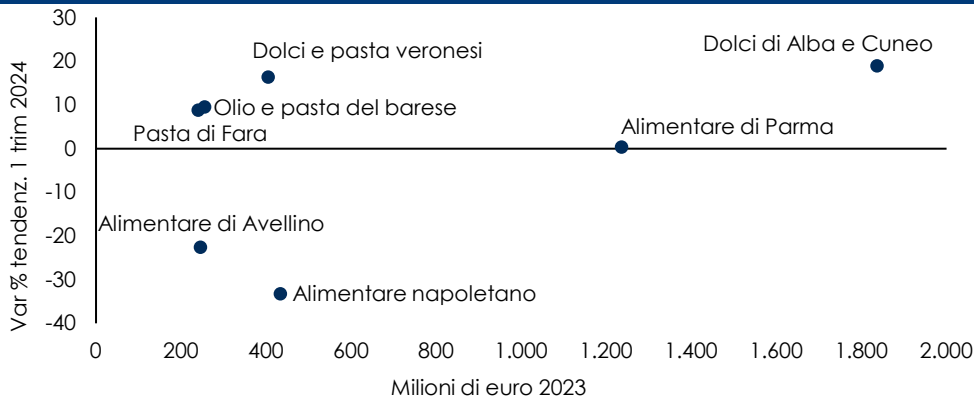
Var % tendenz. 1 trim 2024

30
20
10
0
-10
-20
-30
-40

Dolci e pasta veronesi
Dolci di Alba e Cuneo
Olio e pasta del barese
Pasta di Fara
Alimentare di Parma
Alimentare di Avellino
Alimentare napoletano

0
200
400
600
800
1.000
1.200
1.400
1.600
1.800
2.000

Milioni di euro 2023